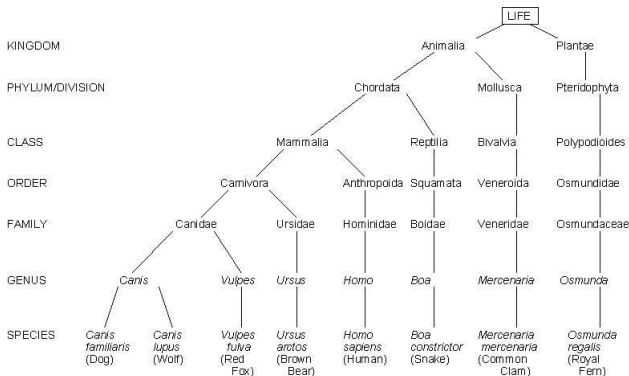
LIFE

KINGDOM
Animalia
Plantae

PHYLUM/DIVISION
Chordata
Mollusca
Pteridophyta

CLASS
Mammalia
Reptilia
Bivalvia
Polypodioides

ORDER
Carnivora
Anthropoida
Squamata
Veneroida
Osmundidae

FAMILY
Canidae
Ursidae
Hominidae
Boidae
Veneridae
Osmundaceae

GENUS
Canis
Vulpes
Ursus
Homo
Boa
Mercenaria
Osmunda

SPECIES
Canis familiaris (Dog)
Canis lupus (Wolf)
Vulpes fulva (Red Fox)
Ursus arctos (Brown Bear)
Homo sapiens (Human)
Boa constrictor (Snake)
Mercenaria mercenaria (Common Clam)
Osmunda regalis (Royal Fern)